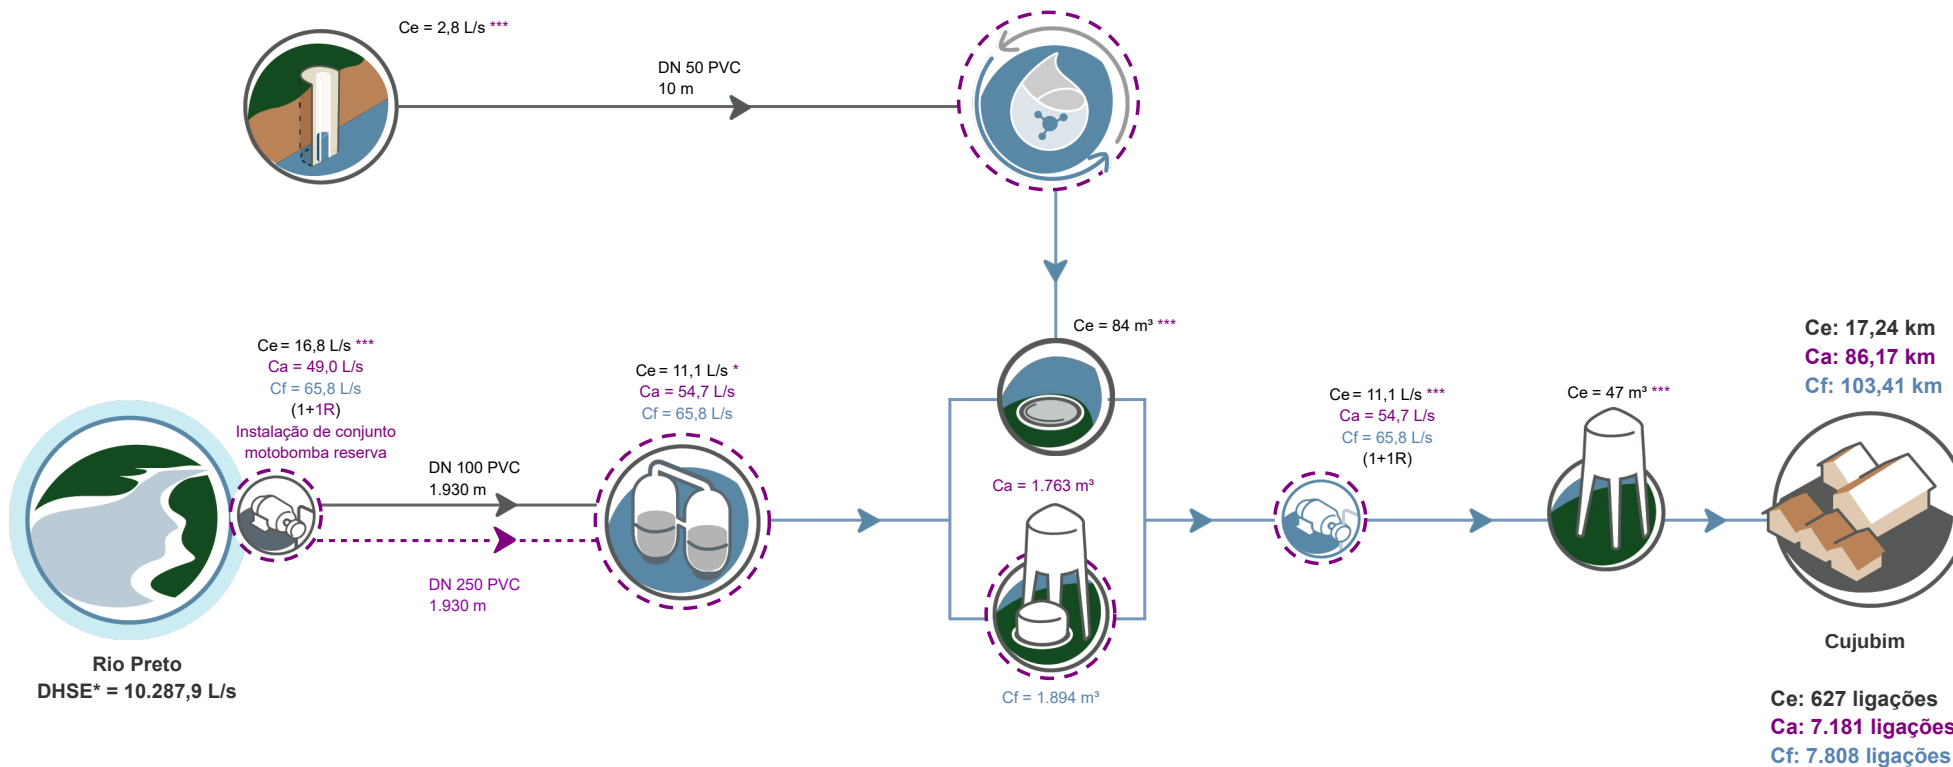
Ce = 2,8 L/s ***

DN 50 PVC
10 m

Ce = 84 m³ ***

Ce = 16,8 L/s ***
Ca = 49,0 L/s
Cf = 65,8 L/s
(1+1R)
Instalação de conjunto motobomba reserva

Ce = 11,1 L/s *
Ca = 54,7 L/s
Cf = 65,8 L/s

DN 100 PVC
1.930 m

DN 250 PVC
1.930 m

Ca = 1.763 m³

Cf = 1.894 m³

Ce = 11,1 L/s ***
Ca = 54,7 L/s
Cf = 65,8 L/s
(1+1R)

Ce = 47 m³ ***

Ce: 17,24 km
Ca: 86,17 km
Cf: 103,41 km

Cujubim

Ce: 627 ligações
Ca: 7.181 ligações
Cf: 7.808 ligações

Rio Preto
DHSE* = 10.287,9 L/s